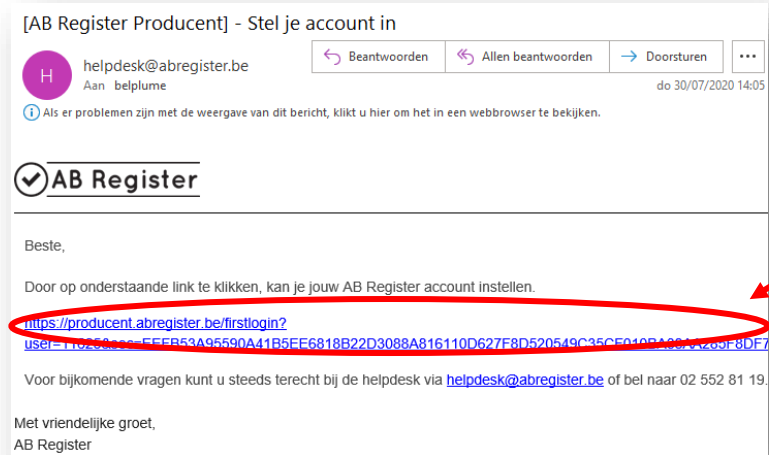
[AB Register Producent] - Stel je account in

H
helpdesk@abregister.be
Aan belplume

Beantwoorden
Allen beantwoorden
Doorsturen
...
do 30/07/2020 14:05

Als er problemen zijn met de weergave van dit bericht, klikt u hier om het in een webbrowser te bekijken.

AB Register

Beste,

Door op onderstaande link te klikken, kan je jouw AB Register account instellen.

https://producent.abregister.be/firstlogin?user=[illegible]EEEB53A95590A41B5EE6818B22D3088A816110D627F8D520549C35CE010BA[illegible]285F8DF7

Voor bijkomende vragen kunt u steeds terecht bij de helpdesk via helpdesk@abregister.be of bel naar 02 552 81 19.

Met vriendelijke groet,
AB Register